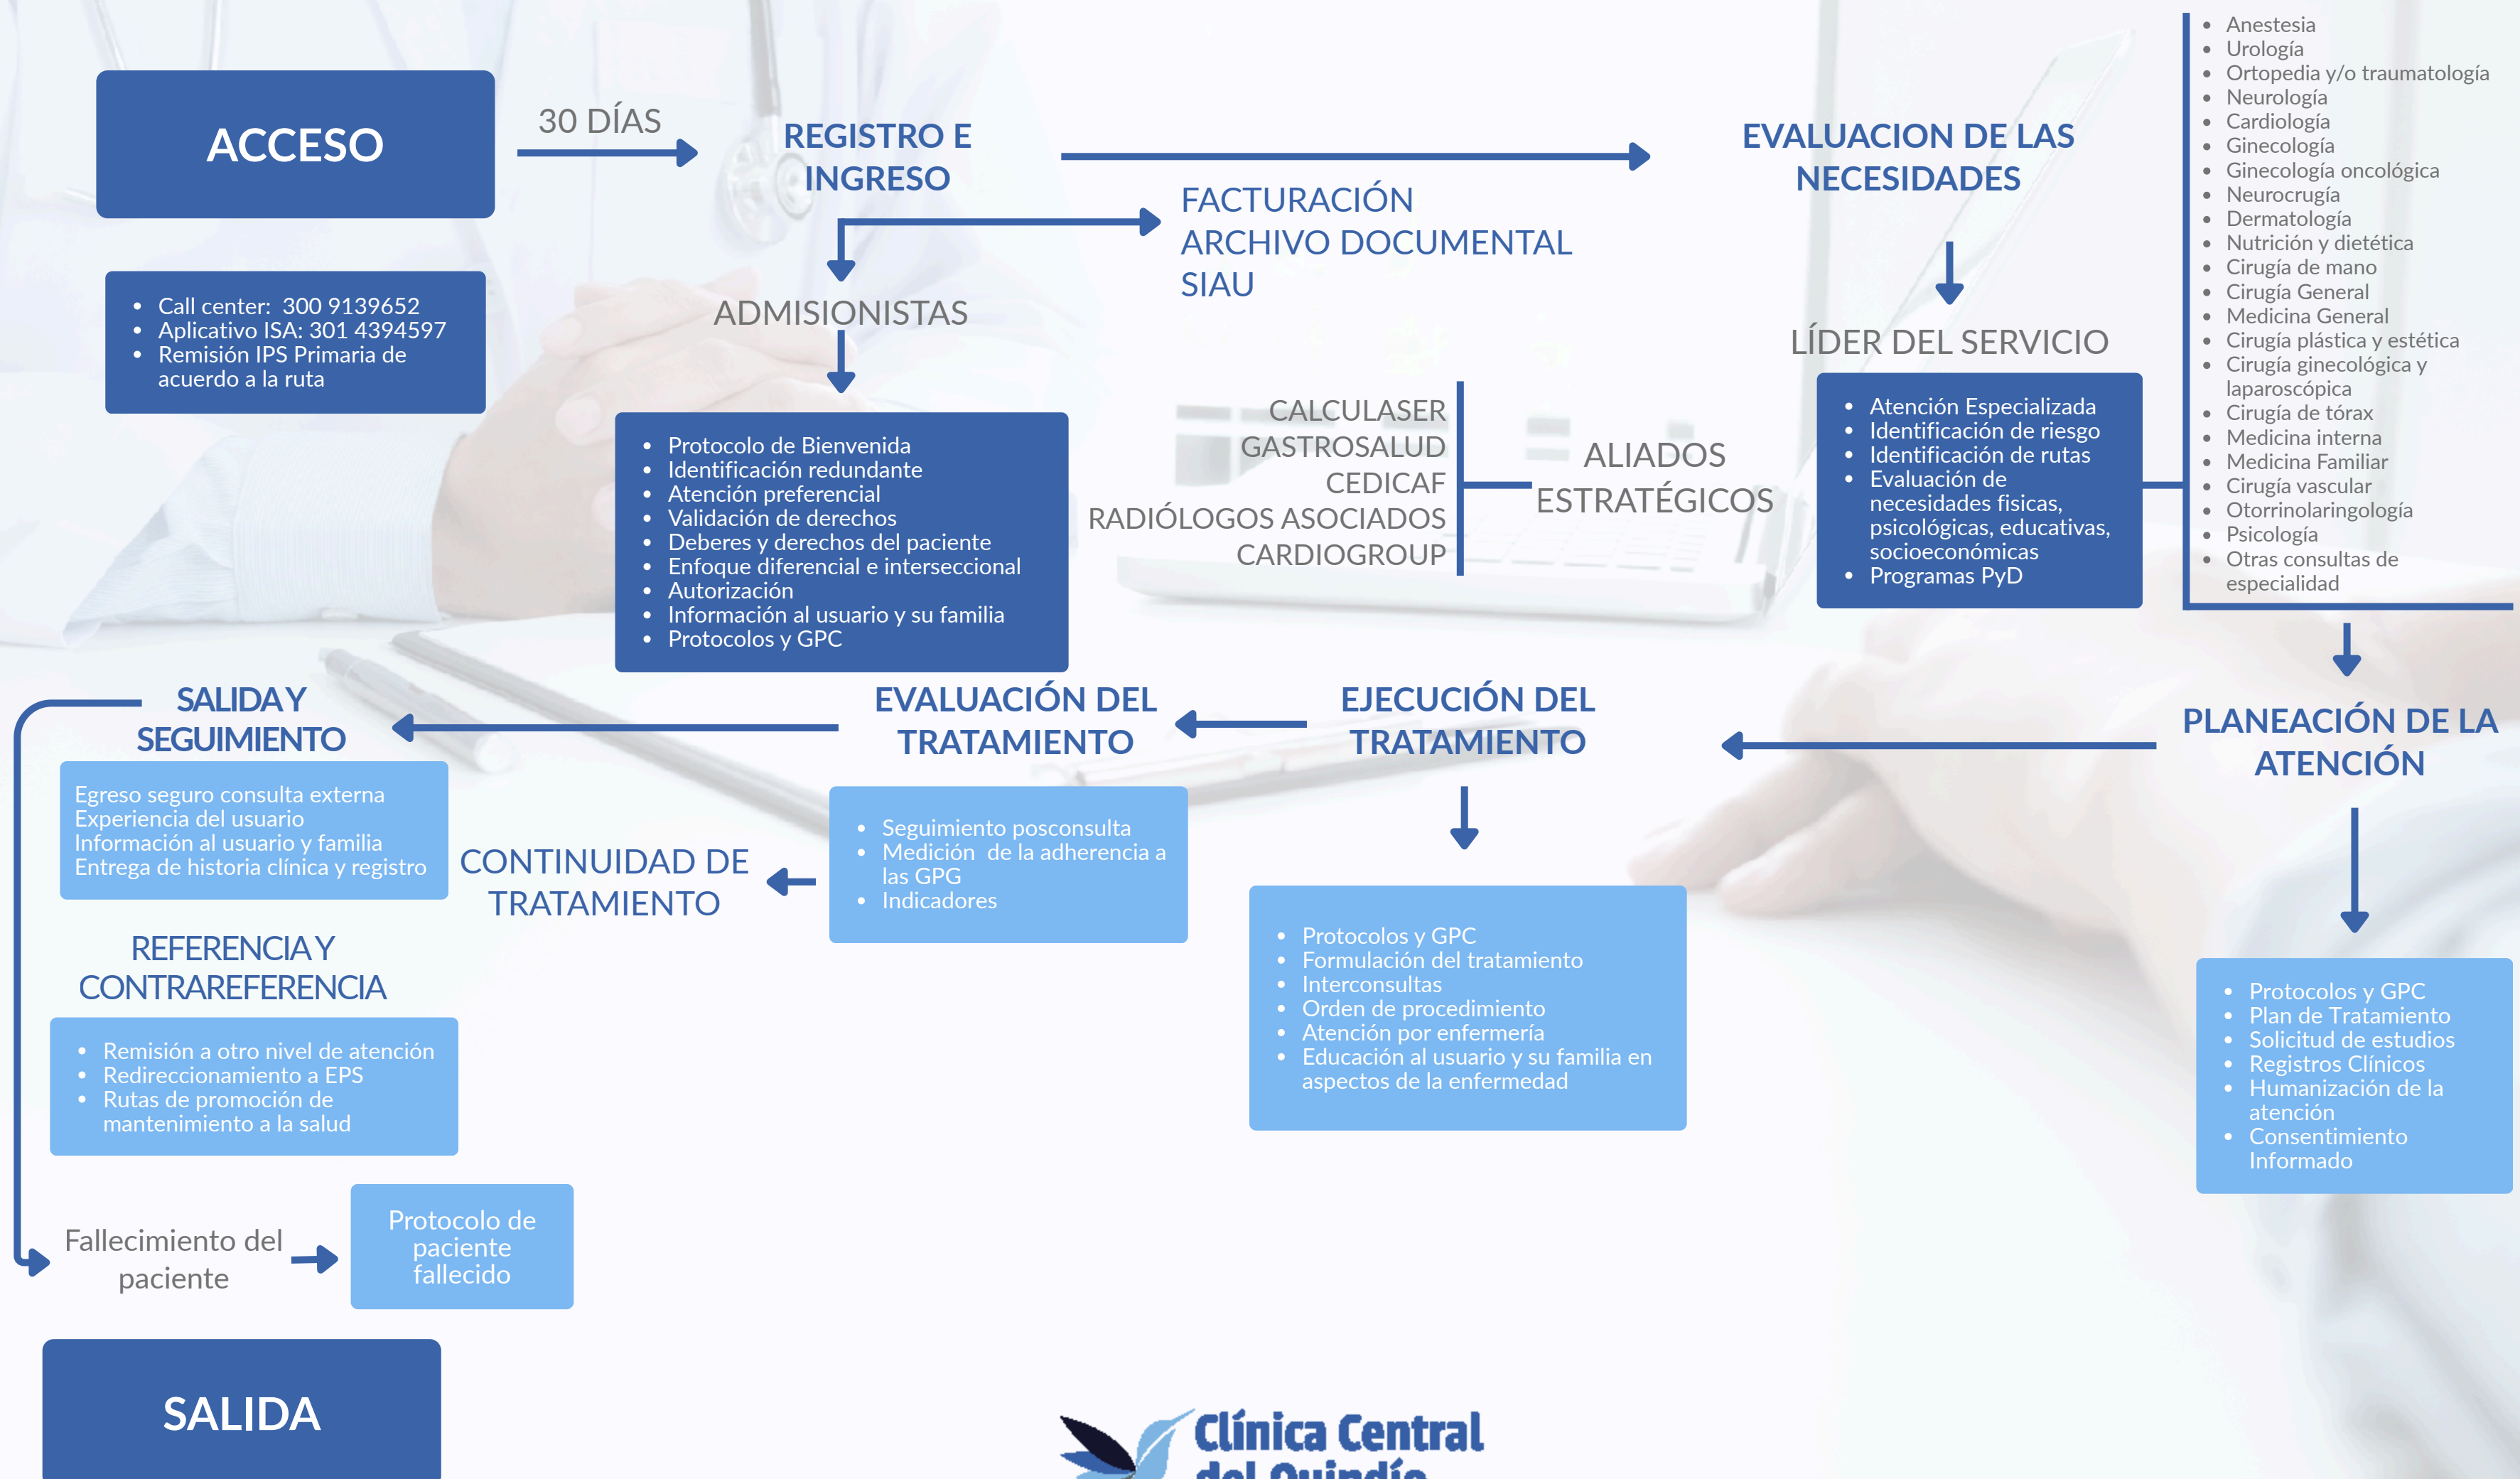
ACCESO

30 DÍAS

REGISTRO E INGRESO

EVALUACION DE LAS NECESIDADES

- Anestesia
- Urología
- Ortopedia y/o traumatología
- Neurología
- Cardiología
- Ginecología
- Ginecología oncológica
- Neurocrugía
- Dermatología
- Nutrición y dietética
- Cirugía de mano
- Cirugía General
- Medicina General
- Cirugía plástica y estética
- Cirugía ginecológica y laparoscópica
- Cirugía de tórax
- Medicina interna
- Medicina Familiar
- Cirugía vascular
- Otorrinolaringología
- Psicología
- Otras consultas de especialidad

FACTURACIÓN
ARCHIVO DOCUMENTAL
SIAU

- Call center: 300 9139652
- Aplicativo ISA: 301 4394597
- Remisión IPS Primaria de acuerdo a la ruta

ADMISIONISTAS

LÍDER DEL SERVICIO

CALCULASER
GASTROSALUD
CEDICAF
RADIÓLOGOS ASOCIADOS
CARDIOGROUP

ALIADOS ESTRATÉGICOS

- Protocolo de Bienvenida
- Identificación redundante
- Atención preferencial
- Validación de derechos
- Deberes y derechos del paciente
- Enfoque diferencial e interseccional
- Autorización
- Información al usuario y su familia
- Protocolos y GPC

- Atención Especializada
- Identificación de riesgo
- Identificación de rutas
- Evaluación de necesidades fisicas, psicológicas, educativas, socioeconómicas
- Programas PyD

SALIDA Y SEGUIMIENTO

EVALUACIÓN DEL TRATAMIENTO

EJECUCIÓN DEL TRATAMIENTO

PLANEACIÓN DE LA ATENCIÓN

Egreso seguro consulta externa
Experiencia del usuario
Información al usuario y familia
Entrega de historia clínica y registro

CONTINUIDAD DE TRATAMIENTO

- Seguimiento posconsulta
- Medición de la adherencia a las GPG
- Indicadores

REFERENCIA Y CONTRAREFERENCIA

- Remisión a otro nivel de atención
- Redireccionamiento a EPS
- Rutas de promoción de mantenimiento a la salud

- Protocolos y GPC
- Formulación del tratamiento
- Interconsultas
- Orden de procedimiento
- Atención por enfermería
- Educación al usuario y su familia en aspectos de la enfermedad

- Protocolos y GPC
- Plan de Tratamiento
- Solicitud de estudios
- Registros Clínicos
- Humanización de la atención
- Consentimiento Informado

Fallecimiento del paciente

Protocolo de paciente fallecido

SALIDA

Clínica Central del Quindío